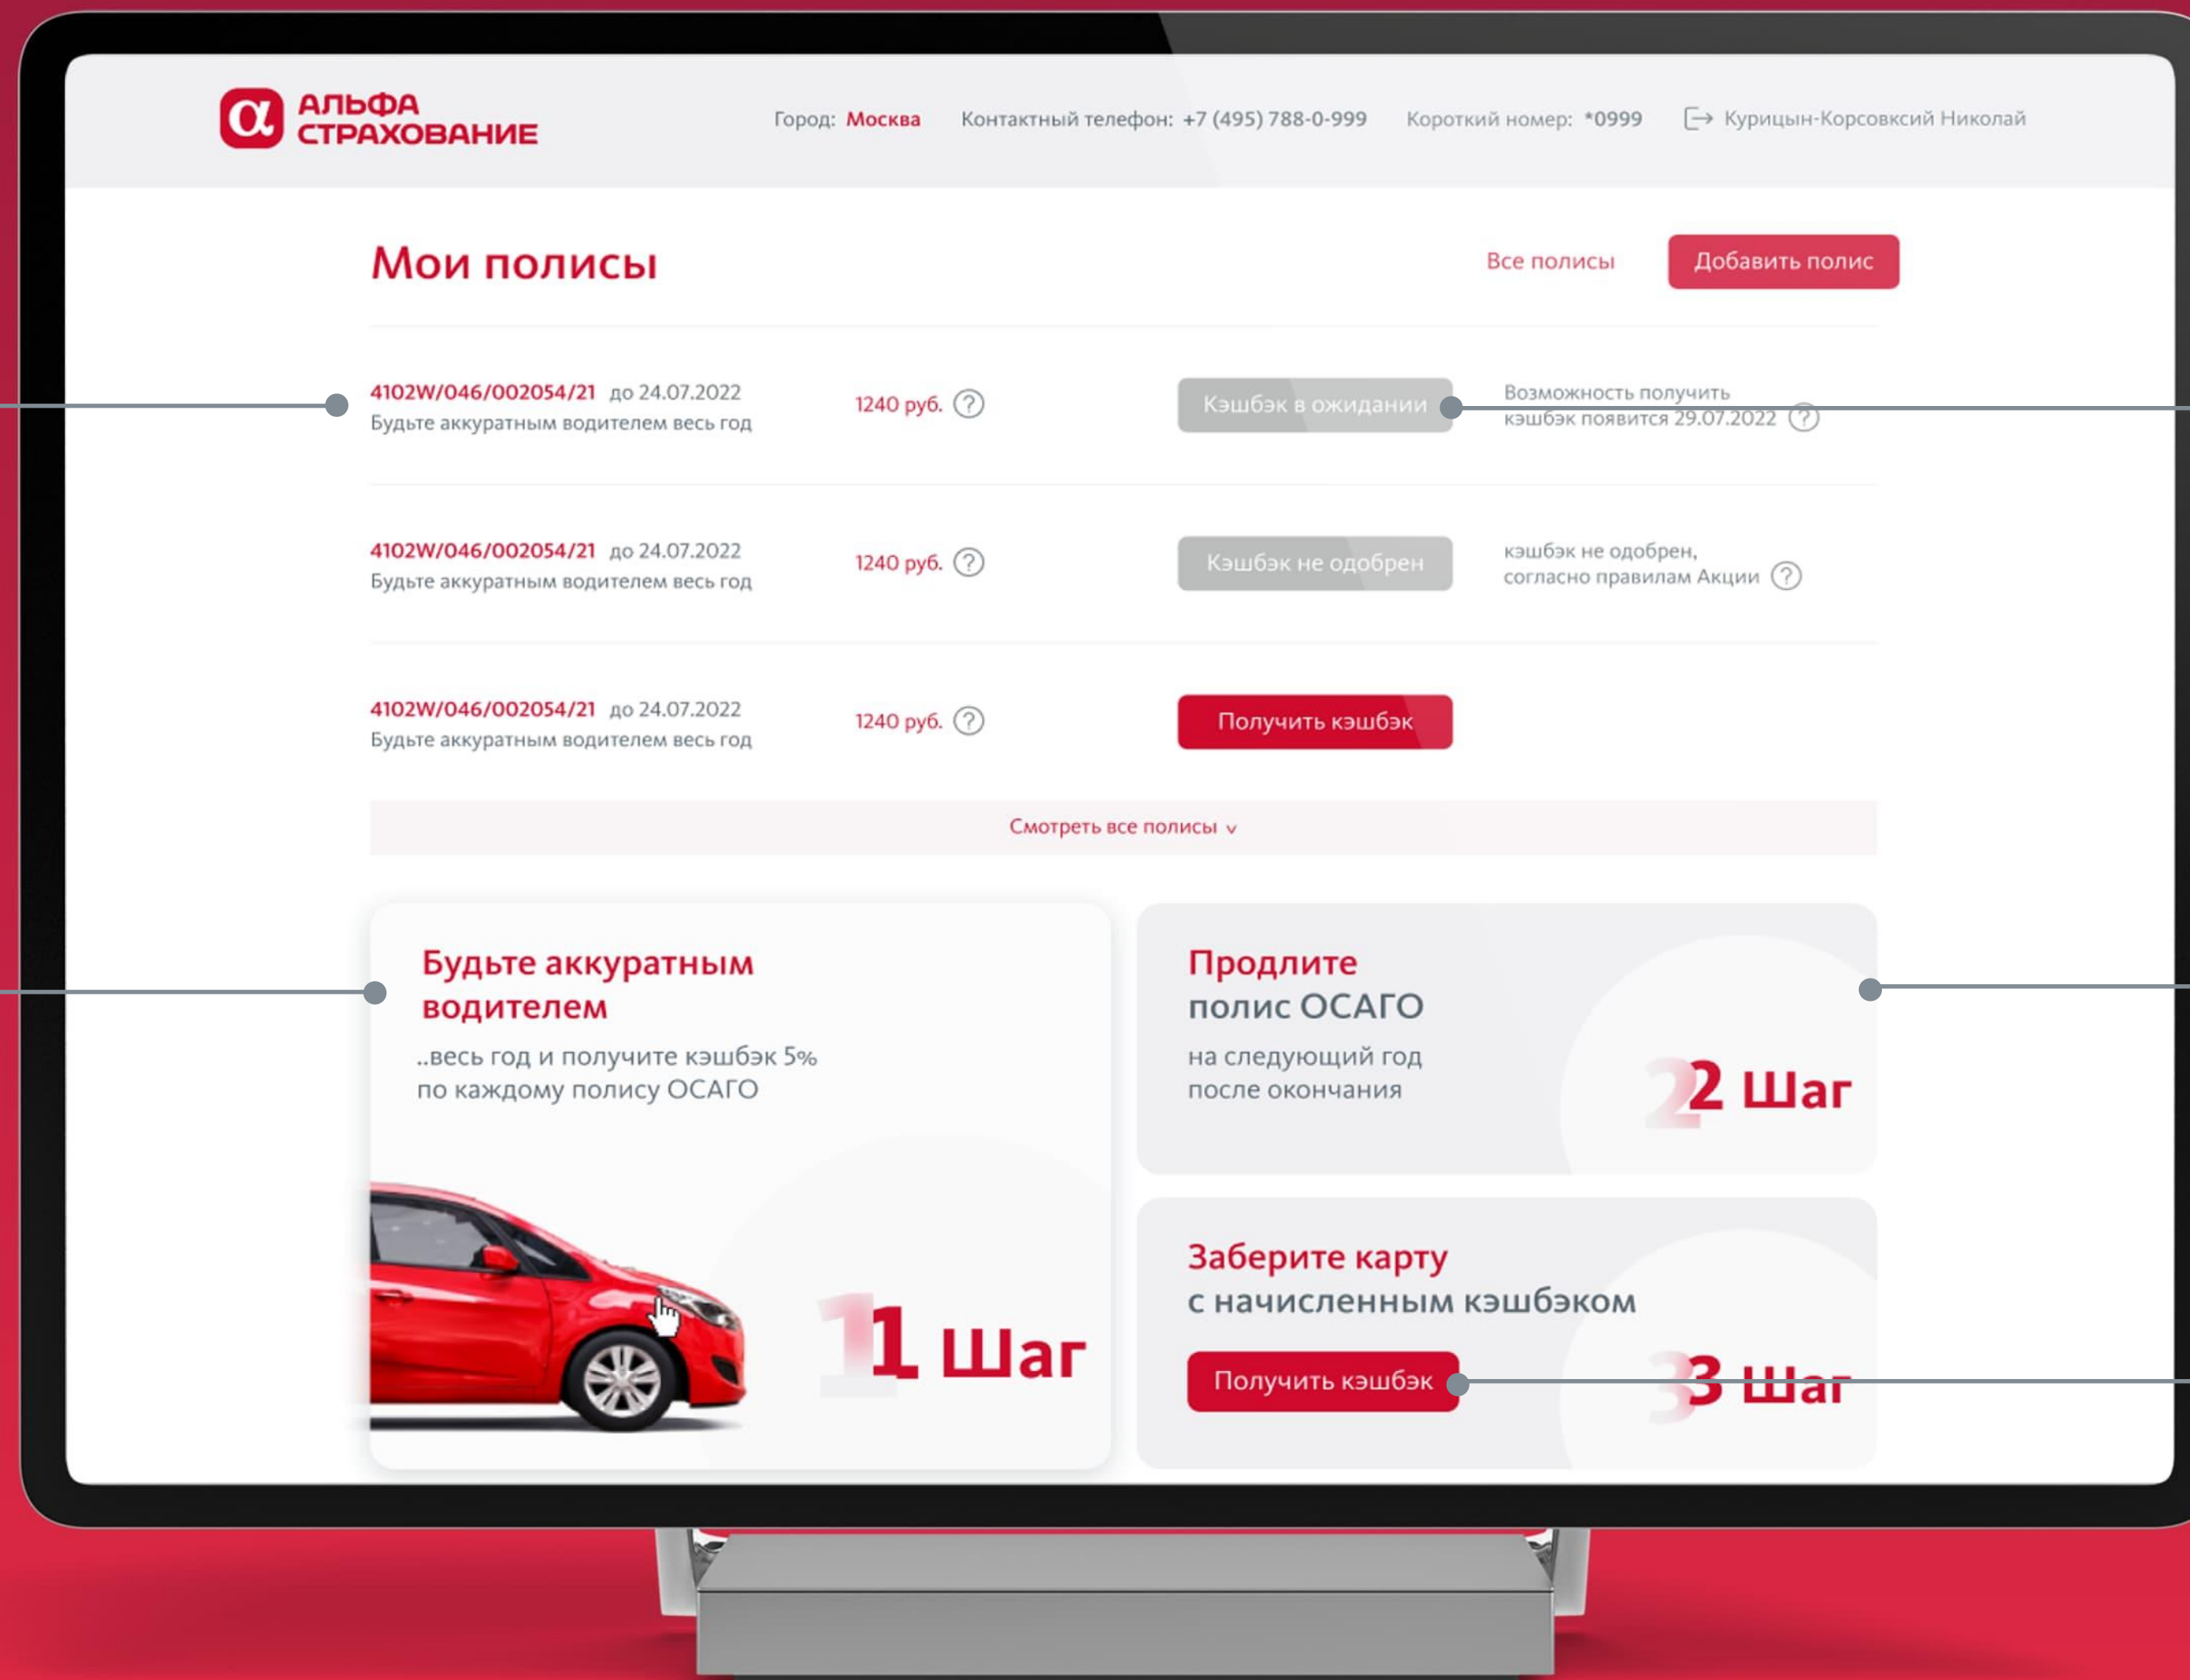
АЛЬФА СТРАХОВАНИЕ

Город: Москва Контактный телефон: +7 (495) 788-0-999 Короткий номер: *0999 Курицын-Корсовский Николай

Мои полисы

Все полисы Добавить полис

4102W/046/002054/21 до 24.07.2022
Будьте аккуратным водителем весь год
1240 руб.
Кэшбэк в ожидании
Возможность получить кэшбэк появится 29.07.2022

4102W/046/002054/21 до 24.07.2022
Будьте аккуратным водителем весь год
1240 руб.
Кэшбэк не одобрен
кэшбэк не одобрен, согласно правилам Акции

4102W/046/002054/21 до 24.07.2022
Будьте аккуратным водителем весь год
1240 руб.
Получить кэшбэк

Смотреть все полисы

Будьте аккуратным водителем
..весь год и получите кэшбэк 5% по каждому полису ОСАГО
1 Шаг

Продлите полис ОСАГО
на следующий год после окончания
2 Шаг

Заберите карту с начисленным кэшбэком
Получить кэшбэк
3 Шаг